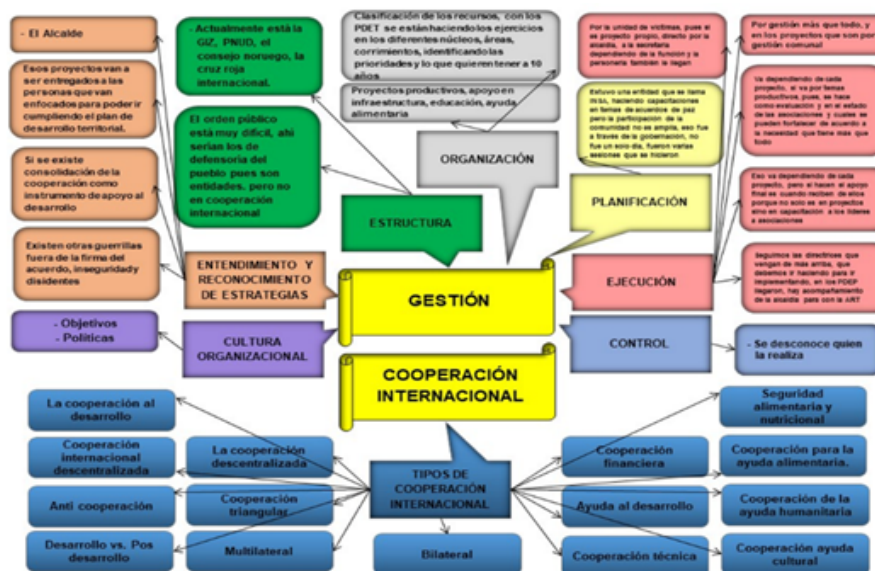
- El Alcalde

Esos proyectos van a ser entregados a las personas que van enfocados para poder ir cumpliendo el plan de desarrollo territorial.

Si se existe consolidación de la cooperación como instrumento de apoyo al desarrollo

Existen otras guerrillas fuera de la firma del acuerdo, inseguridad y disidentes

- Objetivos
- Políticas

- Actualmente está la GIZ, PNUD, el consejo noruego, la cruz roja internacional.

El orden público está muy difícil, ahí serían los de defensoría del pueblo pues son entidades. pero no en cooperación internacional

Clasificación de los recursos, con los PDET se están haciendo los ejercicios en los diferentes núcleos, áreas, corrimientos, identificando las prioridades y lo que quieren tener a 10 años

Proyectos productivos, apoyo en infraestructura, educación, ayuda alimentaria

ORGANIZACIÓN

ESTRUCTURA

ENTENDIMIENTO Y RECONOCIMIENTO DE ESTRATEGIAS

CULTURA ORGANIZACIONAL

Por la unidad de víctimas, pues si es proyecto propio, directo por la alcaldía, a la secretaria dependiendo de la función y la personería también le llegan

Estuvo una entidad que se llama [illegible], haciendo capacitaciones en temas de acuerdos de paz para la participación de la comunidad no es amplia, eso fue a través de la gobernación, no fue un solo día, fueron varias sesiones que se hicieron

PLANIFICACIÓN

Por gestión más que todo, y en los proyectos que son por gestión comunal

Va dependiendo de cada proyecto, si va por temas productivos pues, se hace como evaluación y en el estado de las asociaciones y cuáles se pueden fortalecer de acuerdo a la necesidad que tiene más que todo

Eso va dependiendo de cada proyecto, pero si hacen el apoyo final se cuando reciben de ellos porque no solo es en proyectos sino en capacitación a los líderes a asociaciones

Seguimos las directrices que vengan de más arriba, que debemos ir haciendo para ir implementando, en los PDET llegaron, hay acompañamiento de la alcaldía para con la ART

EJECUCIÓN

CONTROL

- Se desconoce quien la realiza

GESTIÓN

COOPERACIÓN INTERNACIONAL

TIPOS DE COOPERACIÓN INTERNACIONAL

La cooperación al desarrollo

Cooperación internacional descentralizada

Anti cooperación

Desarrollo vs. Pos desarrollo

La cooperación descentralizada

Cooperación triangular

Multilateral

Bilateral

Cooperación financiera

Ayuda al desarrollo

Cooperación técnica

Seguridad alimentaria y nutricional

Cooperación para la ayuda alimentaria.

Cooperación de la ayuda humanitaria

Cooperación ayuda cultural